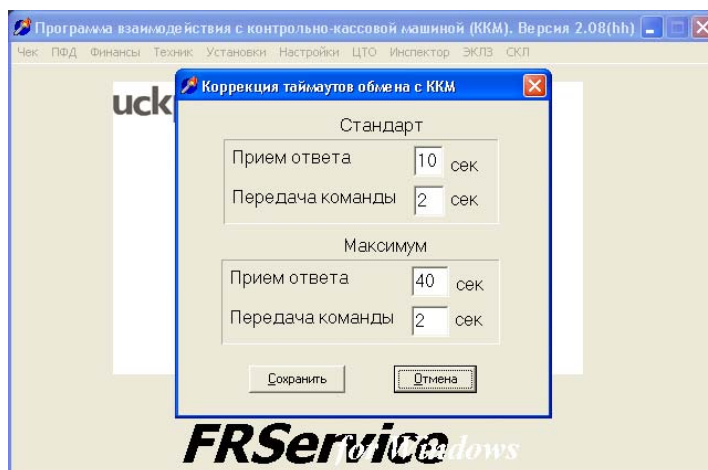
Программа взаимодействия с контрольно-кассовой машиной (ККМ). Версия 2.08(hh)

Чек ПФД Финансы Техник Установки Настройки ЦТО Инспектор ЭКЛЗ СКЛ

uck

Коррекция таймаутов обмена с ККМ

Стандарт

Прием ответа 10 сек

Передача команды 2 сек

Максимум

Прием ответа 40 сек

Передача команды 2 сек

Сохранить Отмена

FRService for Windows